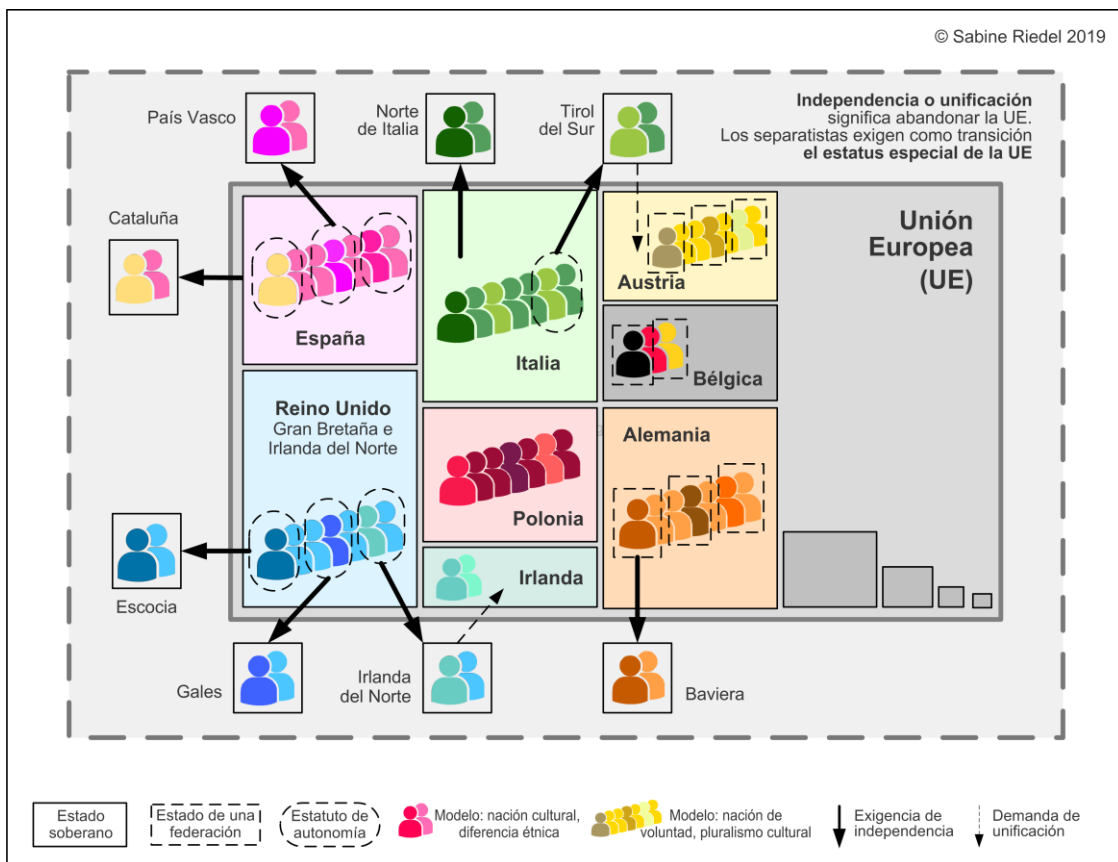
© Sabine Riedel 2019

País Vasco

Norte de Italia

Tirol del Sur

**Independencia o unificación** significa abandonar la UE. Los separatistas exigen como transición **el estatus especial de la UE**

Cataluña

Unión Europea (UE)

Austria

España

Italia

Bélgica

Reino Unido
Gran Bretaña e Irlanda del Norte

Alemania

Polonia

Escocia

Irlanda

Gales

Irlanda del Norte

Baviera

Estado soberano

Estado de una federación

Estatuto de autonomía

Modelo: nación cultural, diferencia étnica

Modelo: nación de voluntad, pluralismo cultural

Exigencia de independencia

Demanda de unificación